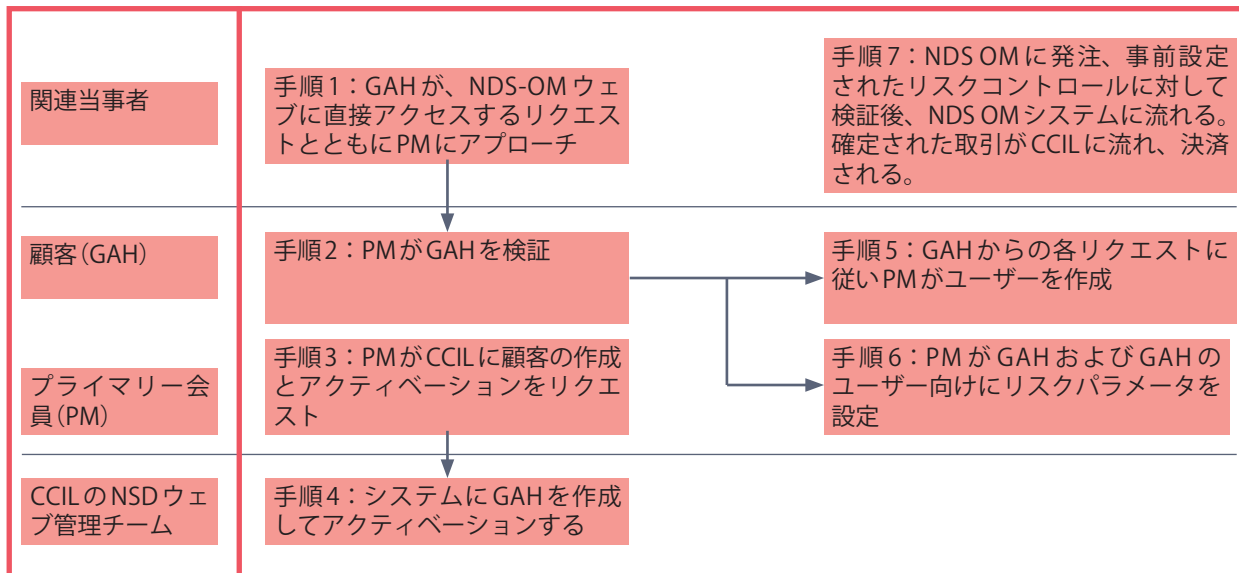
関連当事者

手順1：GAHが、NDS-OMウェブに直接アクセスするリクエストとともにPMにアプローチ

手順7：NDS OMに発注、事前設定されたリスクコントロールに対して検証後、NDS OMシステムに流れる。確定された取引がCCILに流れ、決済される。

顧客（GAH）

手順2：PMがGAHを検証

手順5：GAHからの各リクエストに従いPMがユーザーを作成

プライマリー会員（PM）

手順3：PMがCCILに顧客の作成とアクティベーションをリクエスト

手順6：PMがGAHおよびGAHのユーザー向けにリスクパラメータを設定

CCILのNSDウェブ管理チーム

手順4：システムにGAHを作成してアクティベーションする